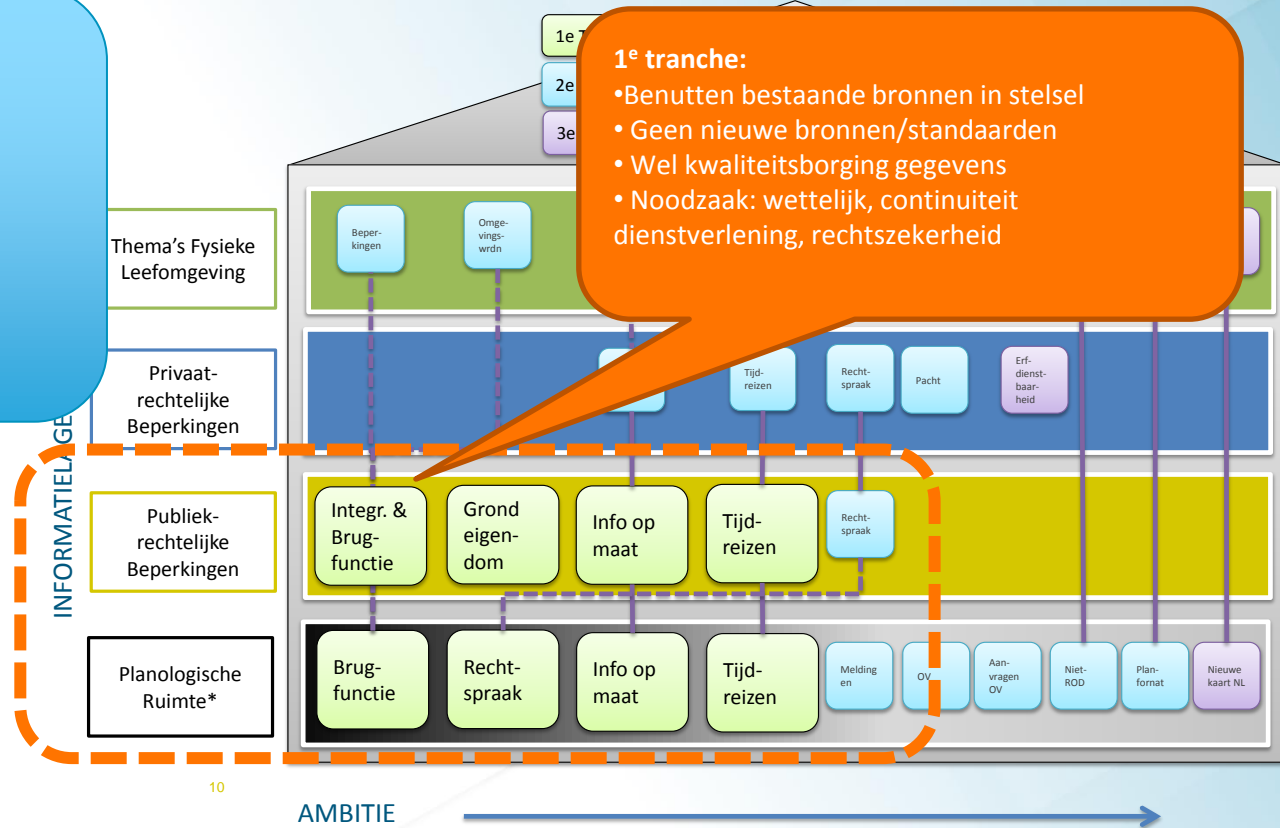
1e T

2e

3e

1$^{e}$ tranche:
•Benutten bestaande bronnen in stelsel
• Geen nieuwe bronnen/standaarden
• Wel kwaliteitsborging gegevens
• Noodzaak: wettelijk, continuiteit dienstverlening, rechtszekerheid

Thema's Fysieke Leefomgeving

Beperkingen

Omgevingswrdn

Privaatrechtelijke Beperkingen

Tijdreizen

Rechtspraak

Pacht

Erfdienstbaarheid

INFORMATIELAGE

Publiekrechtelijke Beperkingen

Integr. & Brugfunctie

Grond eigendom

Info op maat

Tijdreizen

Rechtspraak

Planologische Ruimte*

Brugfunctie

Rechtspraak

Info op maat

Tijdreizen

Meldingen

OV

Aanvragen OV

Niet-ROD

Planfornat

Nieuwe kaart NL

10

AMBITIE